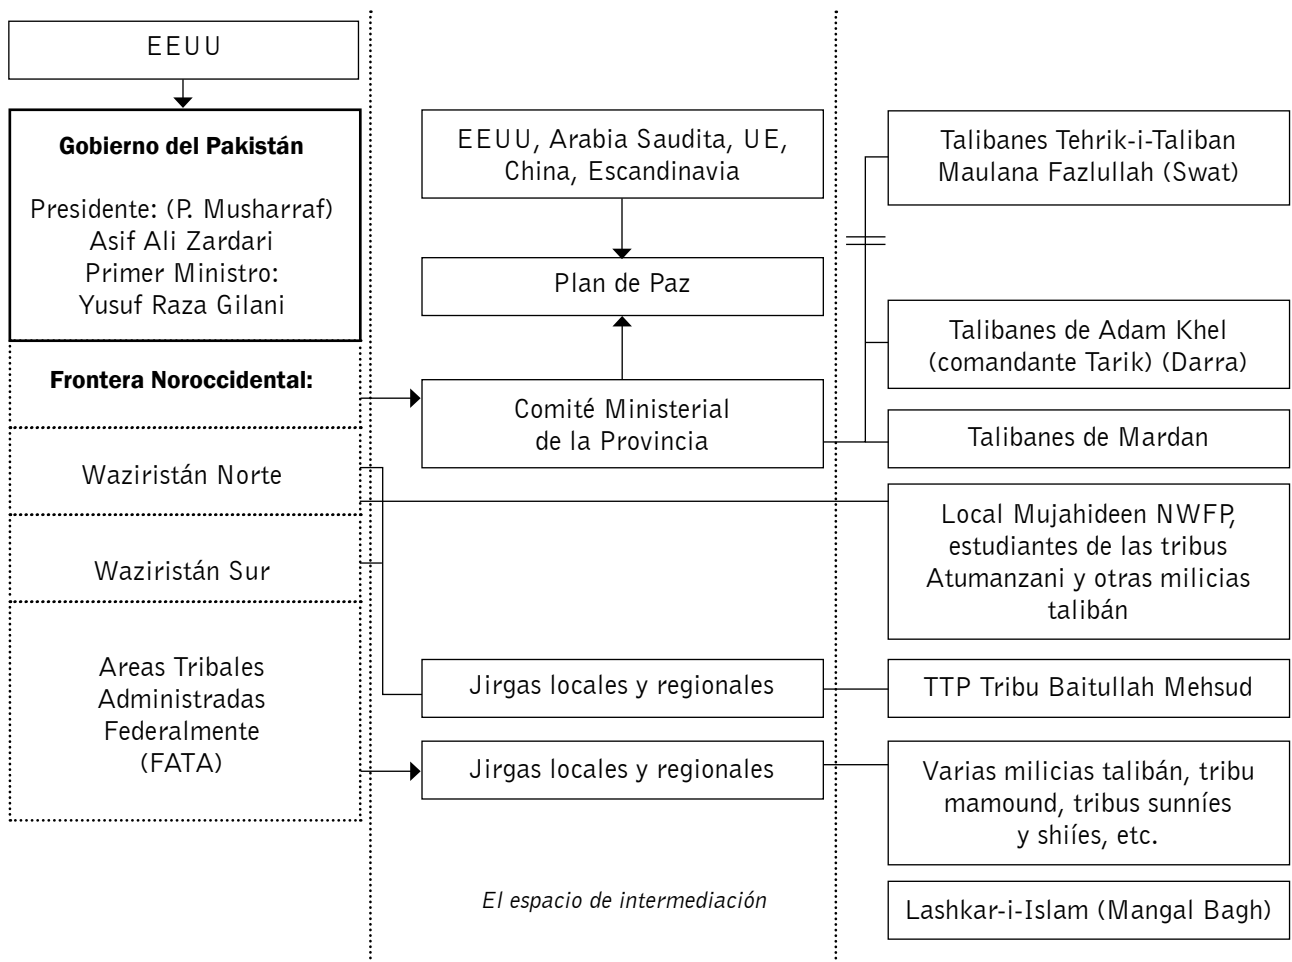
EEUU

Gobierno del Pakistán

Presidente: (P. Musharraf)
Asif Ali Zardari
Primer Ministro:
Yusuf Raza Gilani

Frontera Noroccidental:

Waziristán Norte

Waziristán Sur

Areas Tribales
Administradas
Federalmente
(FATA)

EEUU, Arabia Saudita, UE, China, Escandinavia

Plan de Paz

Comité Ministerial de la Provincia

Jirgas locales y regionales

Jirgas locales y regionales

El espacio de intermediación

Talibanes Tehrik-i-Taliban Maulana Fazlullah (Swat)

Talibanes de Adam Khel (comandante Tarik) (Darra)

Talibanes de Mardan

Local Mujahideen NWFP, estudiantes de las tribus Atumanzani y otras milicias talibán

TTP Tribu Baitullah Mehsud

Varias milicias talibán, tribu mamound, tribus sunníes y shiíes, etc.

Lashkar-i-Islam (Mangal Bagh)